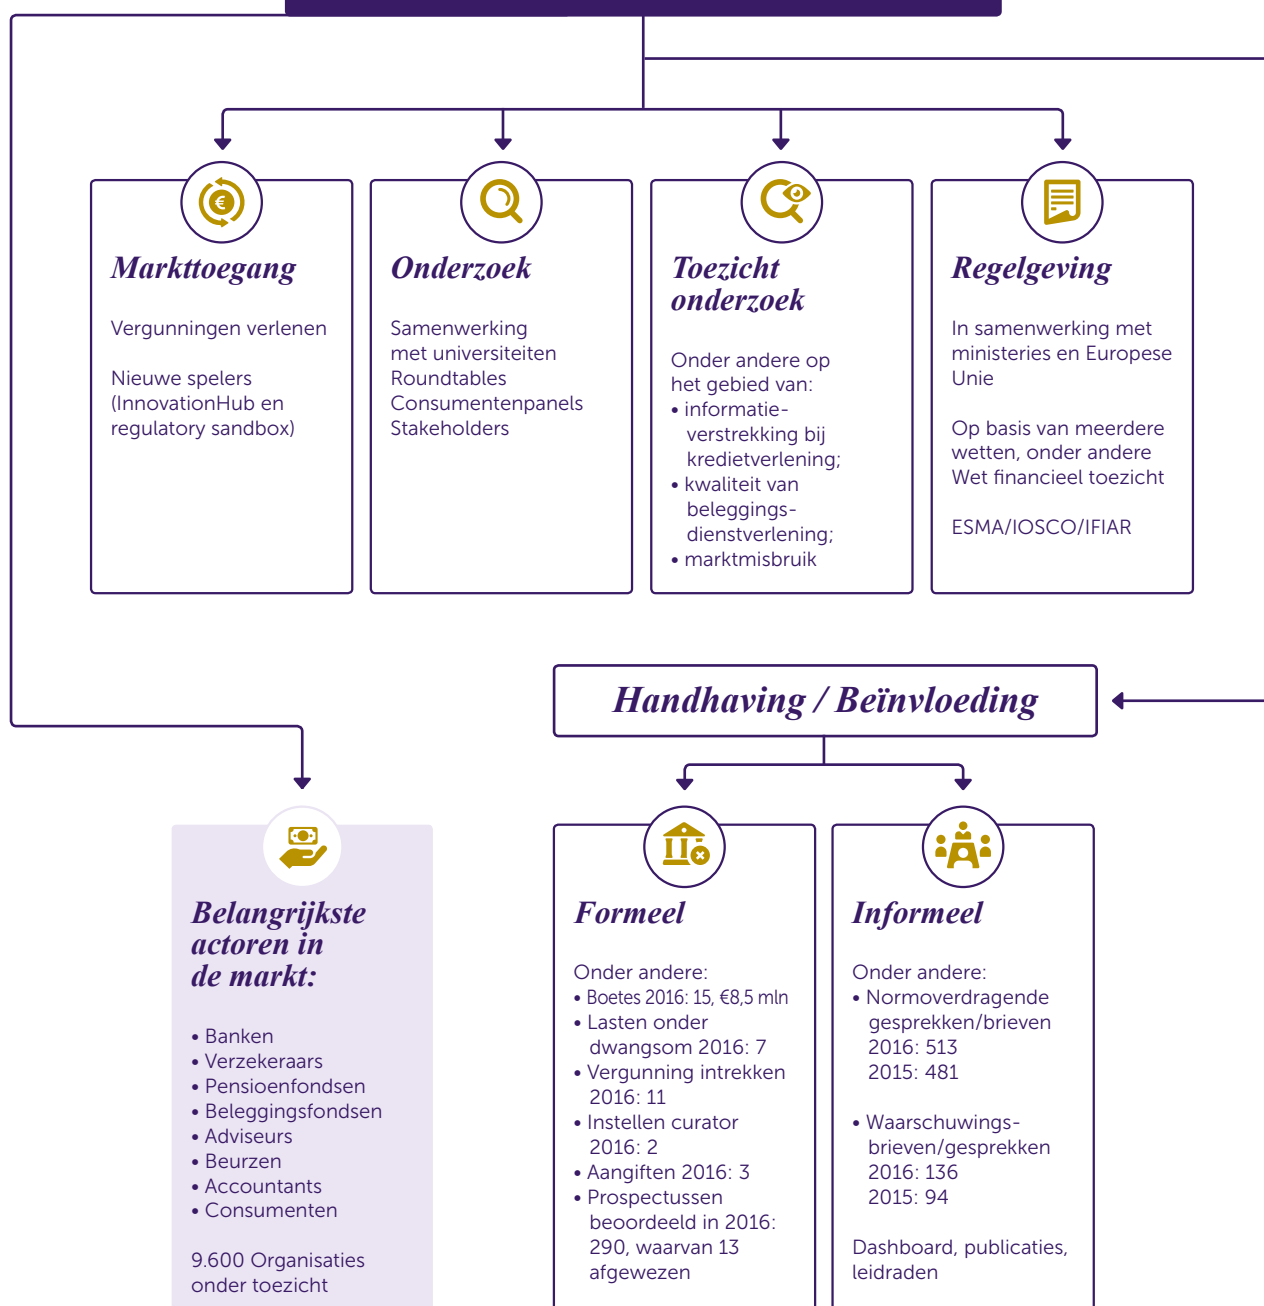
Markttoegang

Vergunningen verlenen

Nieuwe spelers (InnovationHub en regulatory sandbox)

Onderzoek

Samenwerking met universiteiten
Roundtables
Consumentenpanels
Stakeholders

Toezicht onderzoek

Onder andere op het gebied van:
• informatieverstrekking bij kredietverlening;
• kwaliteit van beleggingsdienstverlening;
• marktmisbruik

Regelgeving

In samenwerking met ministeries en Europese Unie

Op basis van meerdere wetten, onder andere Wet financieel toezicht

ESMA/IOSCO/IFIAR

Handhaving / Beïnvloeding

Belangrijkste actoren in de markt:

• Banken
• Verzekeraars
• Pensioenfondsen
• Beleggingsfondsen
• Adviseurs
• Beurzen
• Accountants
• Consumenten

9.600 Organisaties onder toezicht

Formeel

Onder andere:
• Boetes 2016: 15, €8,5 mln
• Lasten onder dwangsom 2016: 7
• Vergunning intrekken 2016: 11
• Instellen curator 2016: 2
• Aangiften 2016: 3
• Prospectussen beoordeeld in 2016: 290, waarvan 13 afgewezen

Informeel

Onder andere:
• Normoverdragende gesprekken/brieven
2016: 513
2015: 481

• Waarschuwingsbrieven/gesprekken
2016: 136
2015: 94

Dashboard, publicaties, leidraden